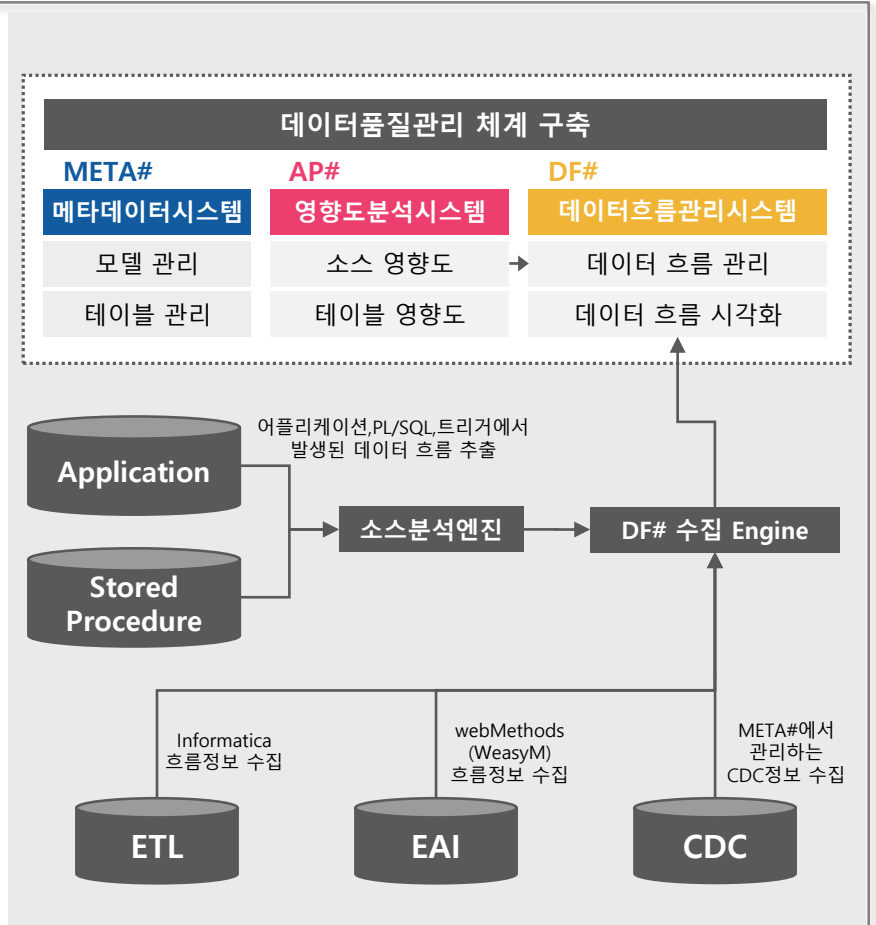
데이터품질관리 체계 구축

META#
메타데이터시스템
모델 관리
테이블 관리

AP#
영향도분석시스템
소스 영향도
테이블 영향도

DF#
데이터흐름관리시스템
데이터 흐름 관리
데이터 흐름 시각화

어플리케이션,PL/SQL,트리거에서 발생된 데이터 흐름 추출

Application

Stored Procedure

소스분석엔진

DF# 수집 Engine

Informatica 흐름정보 수집

webMethods (WeasyM) 흐름정보 수집

META#에서 관리하는 CDC정보 수집

ETL

EAI

CDC